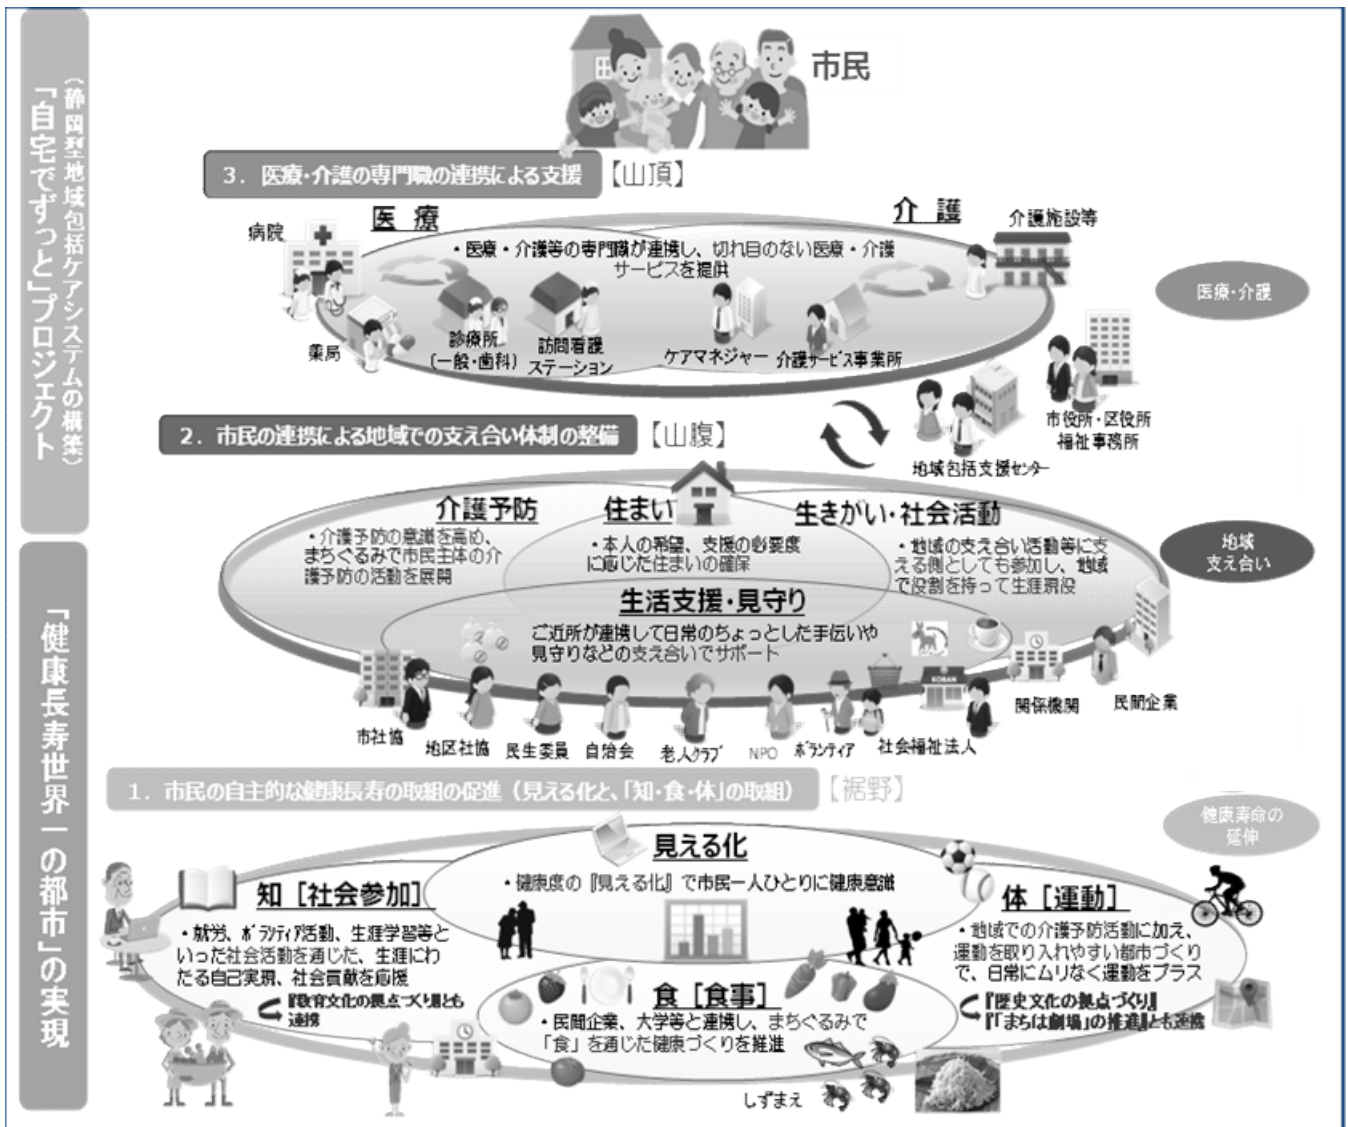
「自宅でずっと」プロジェクト
（静岡型地域包括ケアシステムの構築）

「健康長寿世界一の都市」の実現

市民

3．医療・介護の専門職の連携による支援 【山頂】

医療
介護
病院
介護施設等
・医療・介護等の専門職が連携し、切れ目のない医療・介護サービスを提供
薬局
診療所（一般・歯科）
訪問看護ステーション
ケアマネジャー
介護サービス事業所
医療・介護
市役所・区役所 福祉事務所
地域包括支援センター

2．市民の連携による地域での支え合い体制の整備 【山腹】

介護予防
・介護予防の意識を高め、まちぐるみで市民主体の介護予防の活動を展開
住まい
・本人の希望、支援の必要度に応じた住まいの確保
生きがい・社会活動
・地域の支え合い活動等に支える側としても参加し、地域で役割を持って生涯現役
地域 支え合い
生活支援・見守り
ご近所が連携して日常のちょっとした手伝いや見守りなどの支え合いでサポート
市社協
地区社協
民生委員
自治会
老人クラブ
NPO
ボランティア
社会福祉法人
関係機関
民間企業

1．市民の自主的な健康長寿の取組の促進（見える化と、「知・食・体」の取組） 【裾野】

健康寿命の延伸
見える化
・健康度の『見える化』で市民一人ひとりに健康意識
知［社会参加］
・就労、ボランティア活動、生涯学習等といった社会活動を通じた、生涯にわたる自己実現、社会貢献を応援
『教育文化の拠点づくり』とも連携
体［運動］
・地域での介護予防活動に加え、運動を取り入れやすい都市づくりで、日常にムリなく運動をプラス
『歴史文化の拠点づくり』『「まちは劇場」の推進』とも連携
食［食事］
・民間企業、大学等と連携し、まちぐるみで「食」を通じた健康づくりを推進
しずまえ